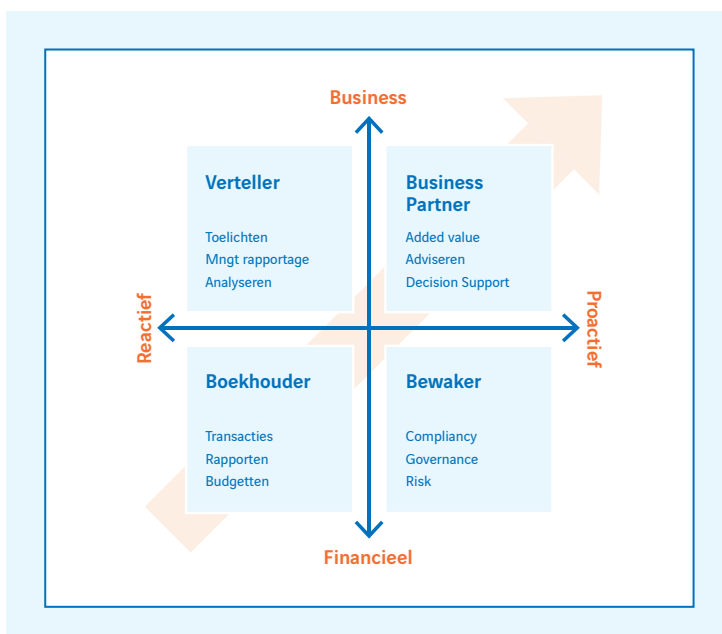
Business

Verteller

Toelichten
Mngt rapportage
Analyseren

Business Partner

Added value
Adviseren
Decision Support

Reactief

Proactief

Boekhouder

Transacties
Rapporten
Budgetten

Bewaker

Compliancy
Governance
Risk

Financieel